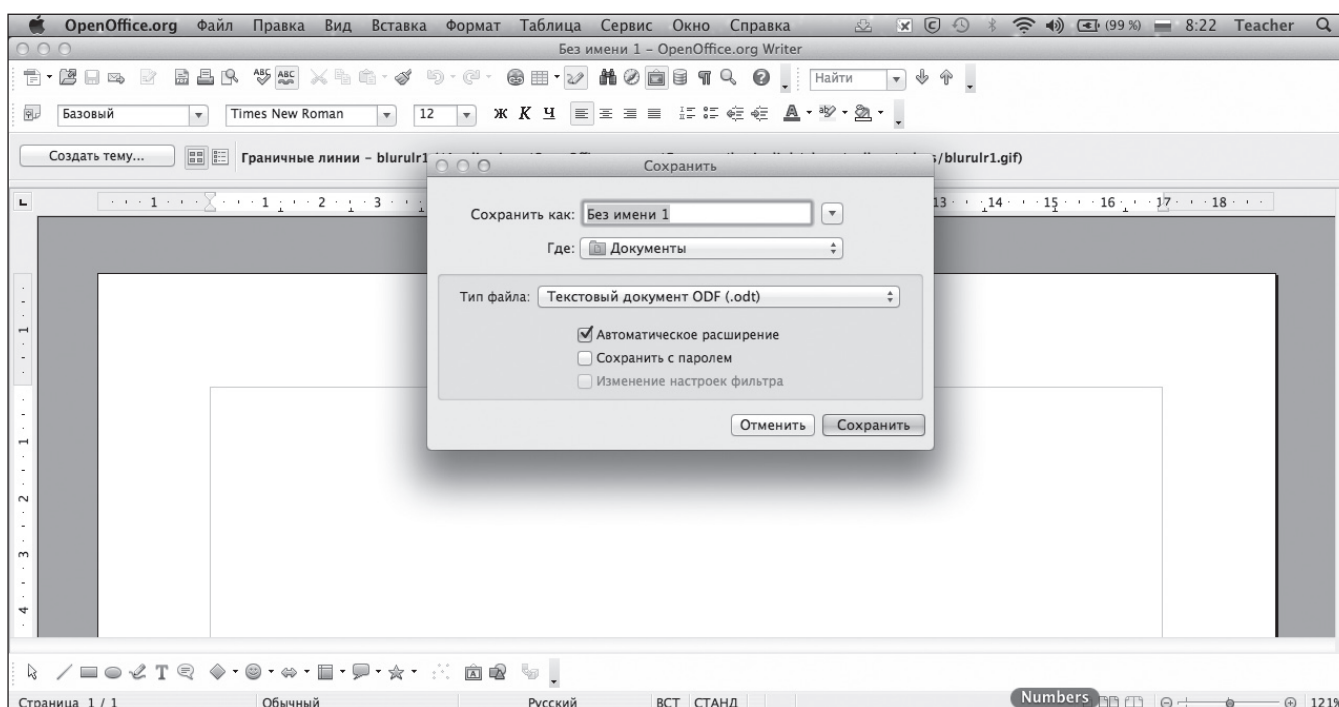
OpenOffice.org Файл Правка Вид Вставка Формат Таблица Сервис Окно Справка (99 %) 8:22 Teacher

Без имени 1 – OpenOffice.org Writer

Найти

Базовый Times New Roman 12 Ж К Ч

Создать тему... Граничные линии – blurulr1 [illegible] /blurulr1.gif)

Сохранить

Сохранить как: Без имени 1

Где: Документы

Тип файла: Текстовый документ ODF (.odt)

Автоматическое расширение

Сохранить с паролем

Изменение настроек фильтра

Отменить Сохранить

Страница 1 / 1 Обычный Русский ВСТ СТАНД Numbers 121